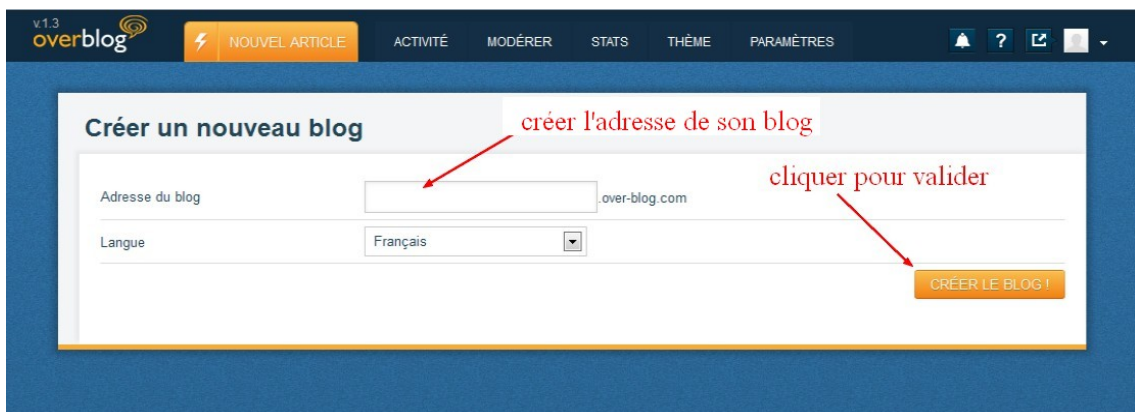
v.1.3
overblog

NOUVEL ARTICLE
ACTIVITÉ
MODÉRER
STATS
THÈME
PARAMÈTRES

?

Créer un nouveau blog

créer l'adresse de son blog

cliquer pour valider

Adresse du blog
.over-blog.com

Langue
Français

CRÉER LE BLOG !